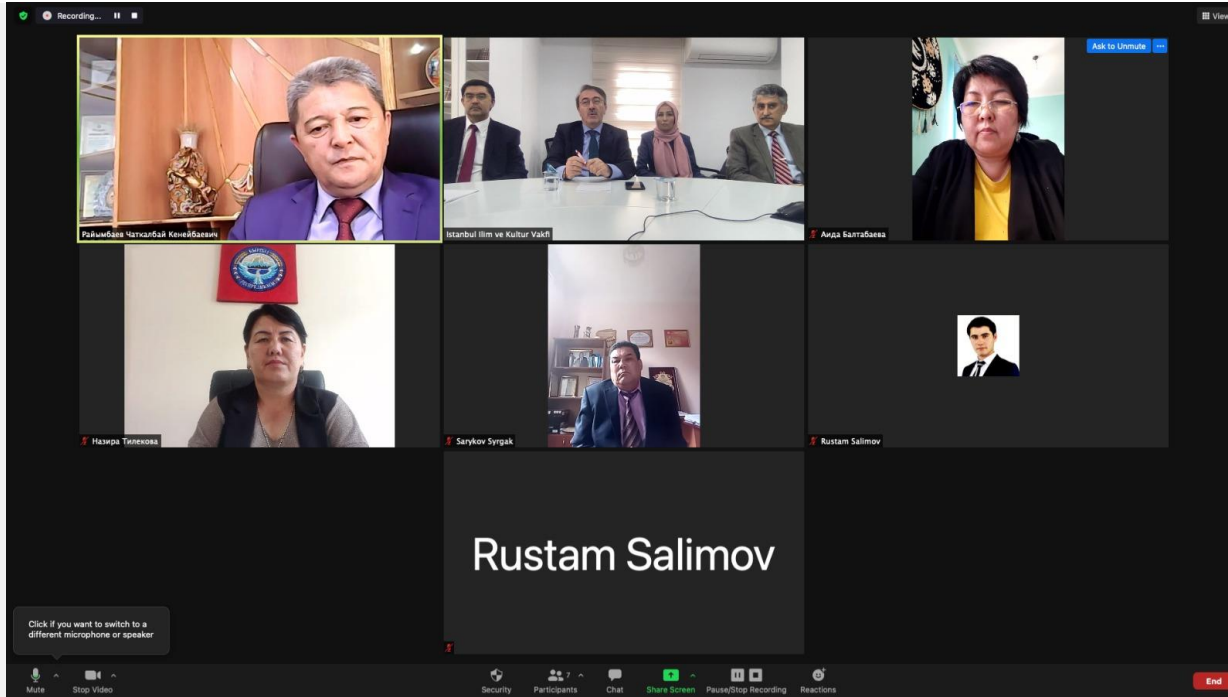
Recording...

View

Ask to Unmute

Раймбаев Чаткалбай Кенейбаевич

Istanbul Ilim ve Kultur Vakfi

Аида Балтабаева

Назира Тилекова

Sarykov Syrgak

Rustam Salimov

Rustam Salimov

Click if you want to switch to a different microphone or speaker

Mute

Stop Video

Security

Participants 7

Chat

Share Screen

Pause/Stop Recording

Reactions

End